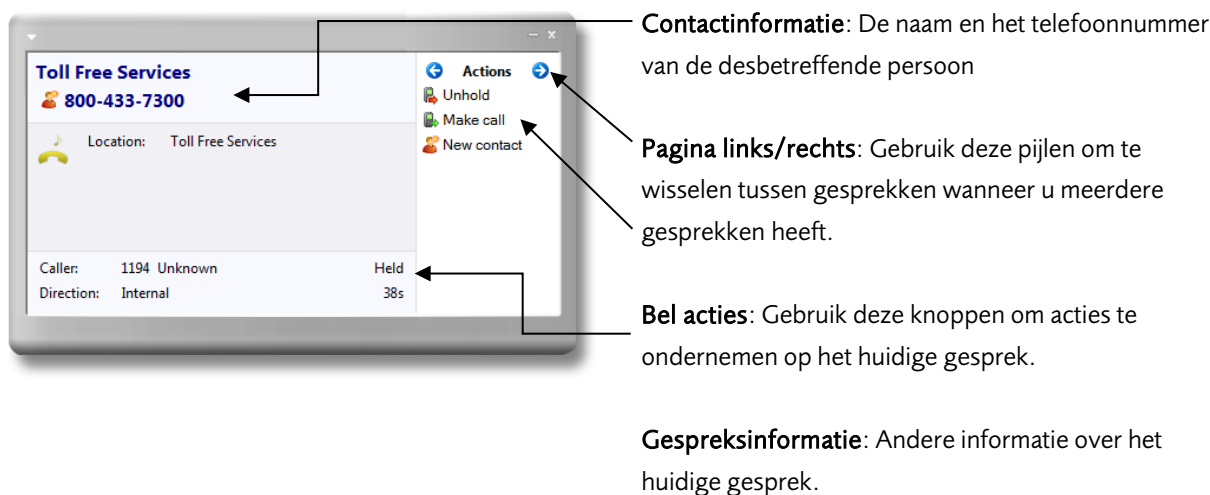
Toll Free Services
800-433-7300

Location: Toll Free Services

Caller: 1194 Unknown Held
Direction: Internal 38s

Actions
Unhold
Make call
New contact

Contactinformatie: De naam en het telefoonnummer van de desbetreffende persoon

Pagina links/rechts: Gebruik deze pijlen om te wisselen tussen gesprekken wanneer u meerdere gesprekken heeft.

Bel acties: Gebruik deze knoppen om acties te ondernemen op het huidige gesprek.

Gespreksinformatie: Andere informatie over het huidige gesprek.